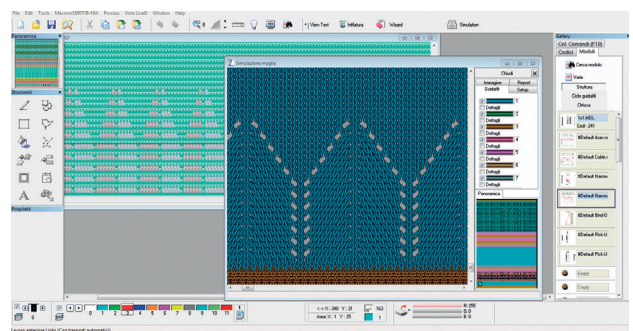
File Edit Tools Macros[8]STUBI-NW Process Vista Livelli Window Help

View Text Intarsia Wizard Simulation

Panoramica

Strumenti

Proprietà

Simulazione maglia

Chiudi

Immagine Report
Sudditi Setup

Dettagli
Dettagli
Dettagli
Dettagli
Dettagli
Dettagli
Dettagli
Dettagli
Dettagli

Panoramica

Gallery
Col. Comandi (F10)
Codici Moduli

Cerca modulo
Vista
Struttura
Dato guidafili
Chiave

1x1 MDL
Cod: 241

MDefault Anarco
MDefault Cable
MDefault Narrow
MDefault Narrow
MDefault Bind-O
MDefault Pick-U
MDefault Pick-U
Empty
Empty

0 1 2 3 4 5 6 7 8 9 10 11 1

<-> X : 280 Y : 21
Area X : 1 Y : 25

153

R: 255
G: 0
B: 0

Lavoro selezione Linia (Cerchiatura) automatici